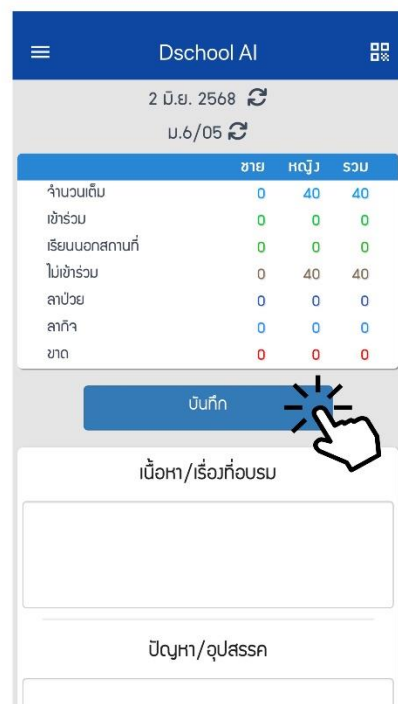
Dschool AI

2 มิ.ย. 2568

ม.6/05

| | ชาย | หญิง | รวม |
|---|---|---|---|
| จำนวนเต็ม | 0 | 40 | 40 |
| เข้าร่วม | 0 | 0 | 0 |
| เรียนนอกสถานที่ | 0 | 0 | 0 |
| ไม่เข้าร่วม | 0 | 40 | 40 |
| ลาป่วย | 0 | 0 | 0 |
| ลากิจ | 0 | 0 | 0 |
| ขาด | 0 | 0 | 0 |

บันทึก

เนื้อหา/เรื่องที่อบรม

ปัญหา/อุปสรรค